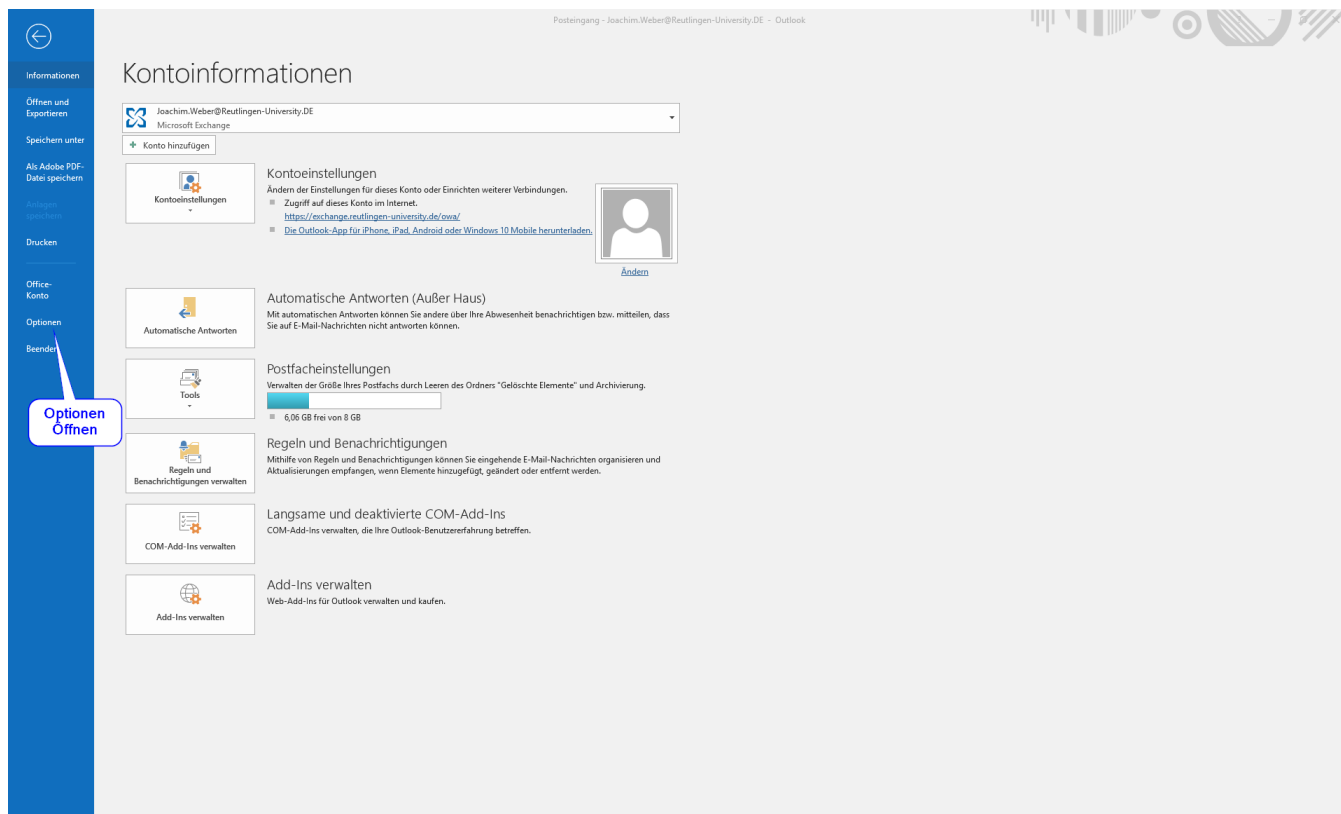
Posteingang - Joachim.Weber@Reutlingen-University.DE - Outlook

Informationen

Öffnen und Exportieren

Speichern unter

Als Adobe PDF-Datei speichern

Anlagen speichern

Drucken

Office-Konto

Optionen

Beenden

Optionen Öffnen

Kontoinformationen

Joachim.Weber@Reutlingen-University.DE
Microsoft Exchange

+ Konto hinzufügen

Kontoeinstellungen

Kontoeinstellungen
Ändern der Einstellungen für dieses Konto oder Einrichten weiterer Verbindungen.
Zugriff auf dieses Konto im Internet.
https://exchange.reutlingen-university.de/owa/
Die Outlook-App für iPhone, iPad, Android oder Windows 10 Mobile herunterladen.

Ändern

Automatische Antworten

Automatische Antworten (Außer Haus)
Mit automatischen Antworten können Sie andere über Ihre Abwesenheit benachrichtigen bzw. mitteilen, dass Sie auf E-Mail-Nachrichten nicht antworten können.

Tools

Postfacheinstellungen
Verwalten der Größe Ihres Postfachs durch Leeren des Ordners "Gelöschte Elemente" und Archivierung.
6,06 GB frei von 8 GB

Regeln und Benachrichtigungen verwalten

Regeln und Benachrichtigungen
Mithilfe von Regeln und Benachrichtigungen können Sie eingehende E-Mail-Nachrichten organisieren und Aktualisierungen empfangen, wenn Elemente hinzugefügt, geändert oder entfernt werden.

COM-Add-Ins verwalten

Langsame und deaktivierte COM-Add-Ins
COM-Add-Ins verwalten, die Ihre Outlook-Benutzererfahrung betreffen.

Add-Ins verwalten

Add-Ins verwalten
Web-Add-Ins für Outlook verwalten und kaufen.